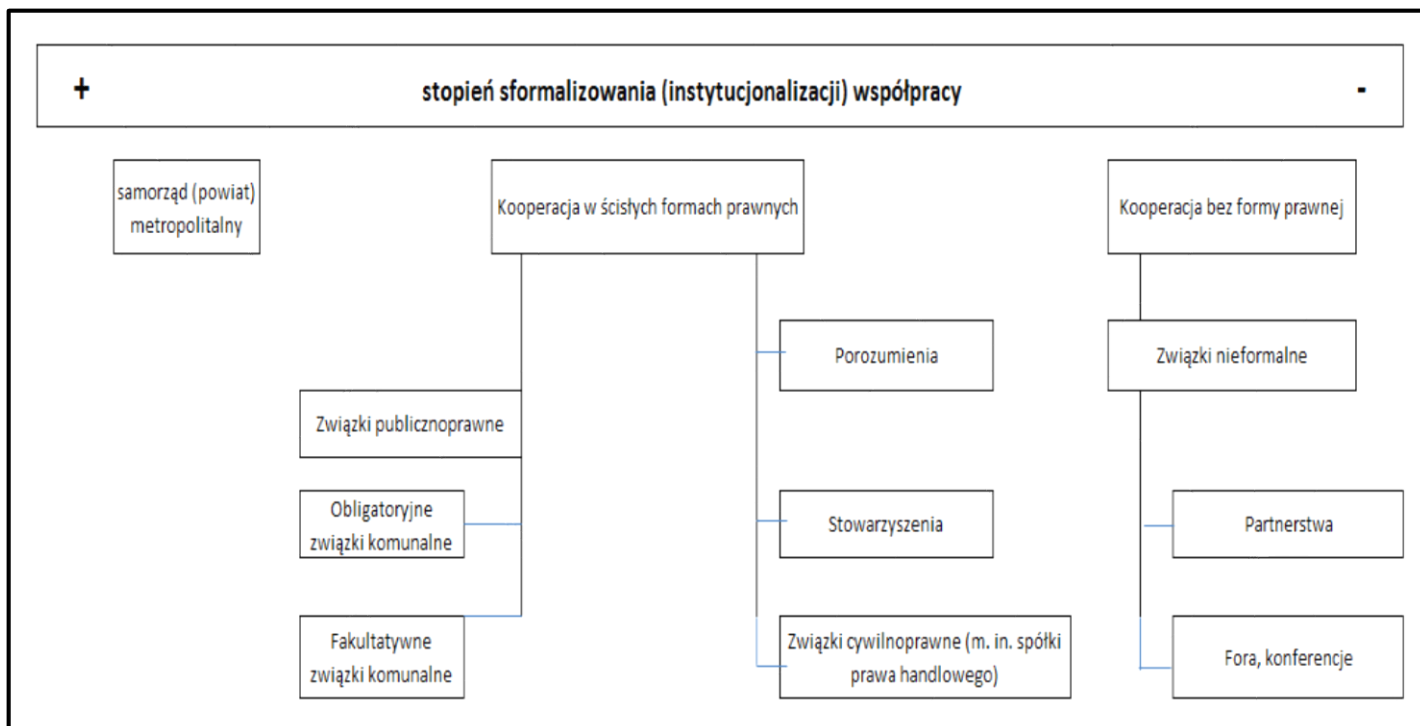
+ stopień sformalizowania (instytucjonalizacji) współpracy -

samorząd (powiat) metropolitalny

Kooperacja w ścisłych formach prawnych

Kooperacja bez formy prawnej

Porozumienia

Związki nieformalne

Związki publicznoprawne

Obligatoryjne związki komunalne

Stowarzyszenia

Partnerstwa

Fakultatywne związki komunalne

Związki cywilnoprawne (m. in. spółki prawa handlowego)

Fora, konferencje